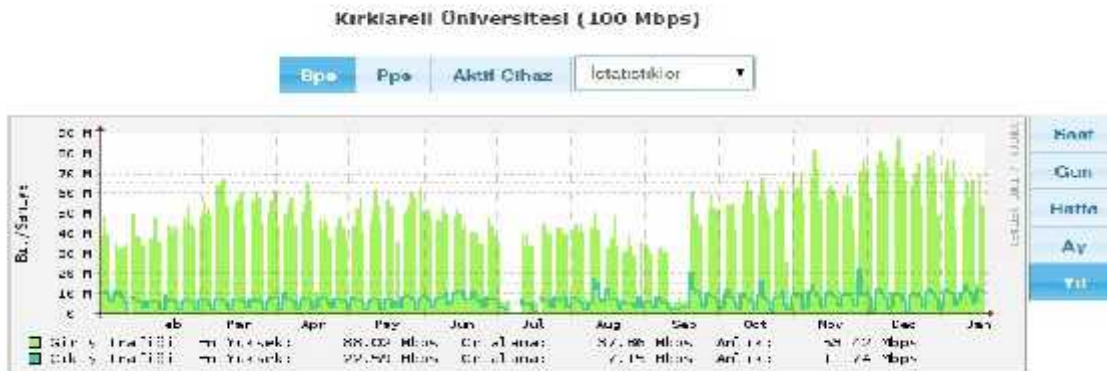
Kırklareli Üniversitesi (100 Mbps)

Bps Pps Aktif Cihaz İstatistikler

Saat
Gün
Hafta
Ay
Yıl

80 M
70 M
70 M
60 M
50 M
40 M
30 M
20 M
10 M
0

Bit/Saniye

Feb Mar Apr May Jun Jul Aug Sep Oct Nov Dec Jan

Giriş Trafiği En Yüksek: 88.02 Mbps Ortalama: 37.80 Mbps Anlık: 58.72 Mbps
Çıkış Trafiği En Yüksek: 22.50 Mbps Ortalama: 7.15 Mbps Anlık: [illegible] Mbps